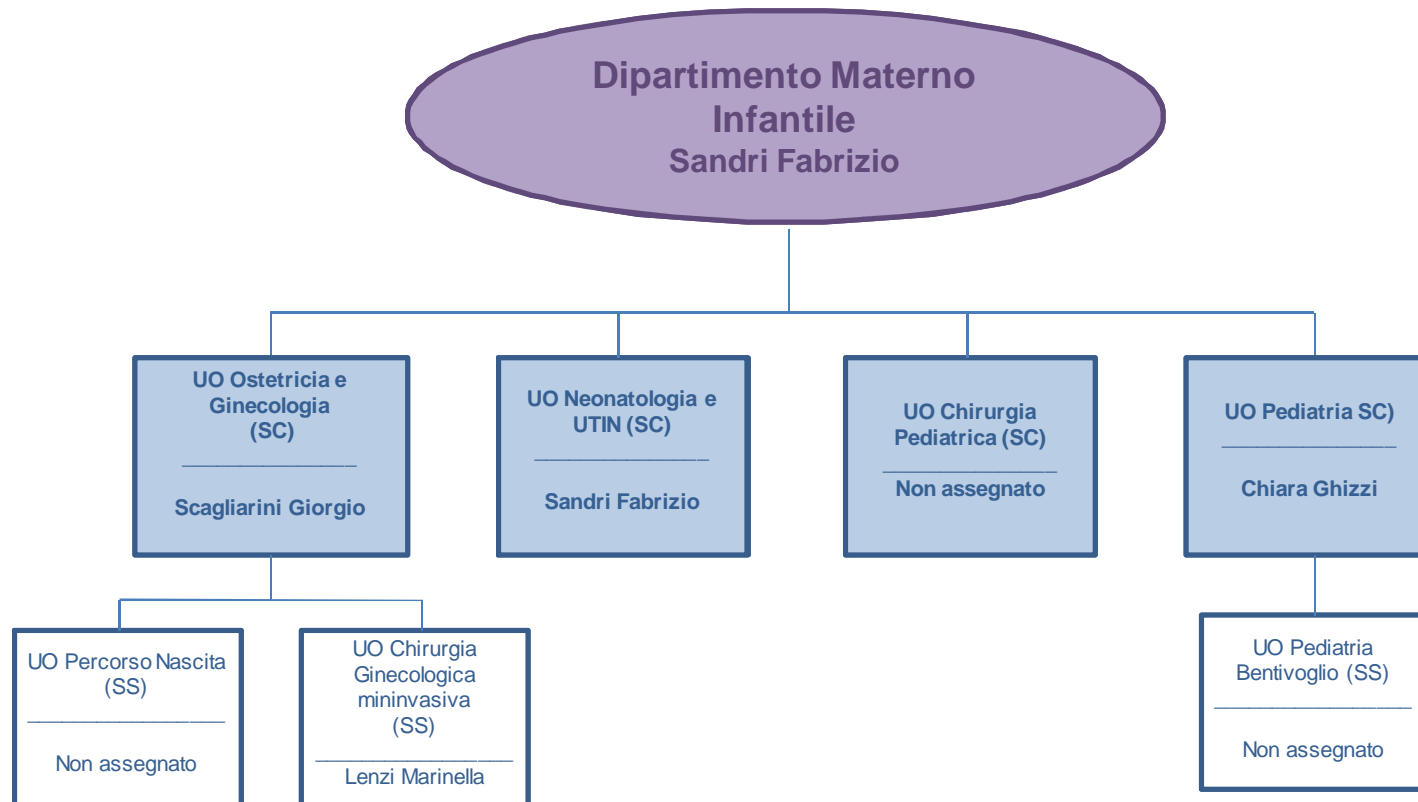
Dipartimento Materno Infantile
Sandri Fabrizio

UO Ostetricia e Ginecologia (SC)
________________
Scagliarini Giorgio

UO Neonatologia e UTIN (SC)
________________
Sandri Fabrizio

UO Chirurgia Pediatrica (SC)
________________
Non assegnato

UO Pediatria SC)
________________
Chiara Ghizzi

UO Percorso Nascita (SS)
________________
Non assegnato

UO Chirurgia Ginecologica mininvasiva (SS)
________________
Lenzi Marinella

UO Pediatria Bentivoglio (SS)
________________
Non assegnato